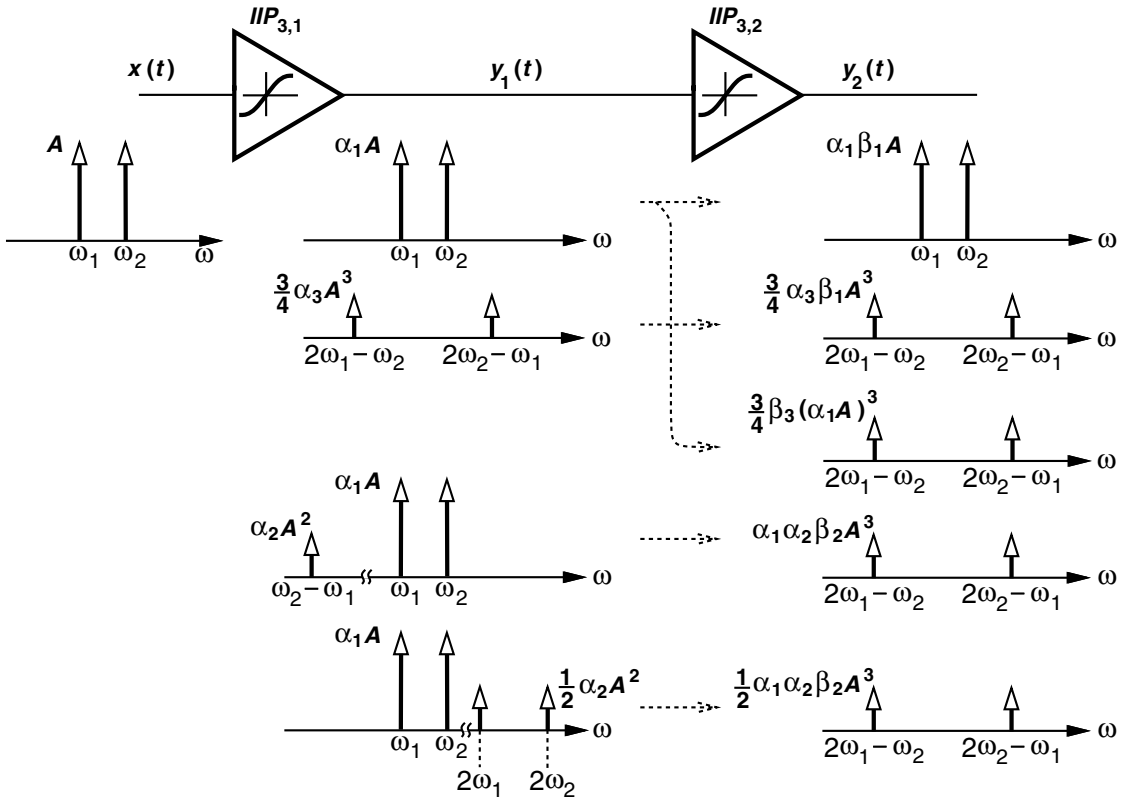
$IIP_{3,1}$

$IIP_{3,2}$

$x(t)$

$y_1(t)$

$y_2(t)$

$A$

$\omega_1$ $\omega_2$ $\omega$

$\alpha_1 A$

$\omega_1$ $\omega_2$ $\omega$

$\alpha_1\beta_1 A$

$\omega_1$ $\omega_2$ $\omega$

$\frac{3}{4}\alpha_3 A^3$

$2\omega_1-\omega_2$ $2\omega_2-\omega_1$ $\omega$

$\frac{3}{4}\alpha_3\beta_1 A^3$

$2\omega_1-\omega_2$ $2\omega_2-\omega_1$ $\omega$

$\frac{3}{4}\beta_3(\alpha_1 A)^3$

$2\omega_1-\omega_2$ $2\omega_2-\omega_1$ $\omega$

$\alpha_1 A$

$\alpha_2 A^2$

$\omega_2-\omega_1$ $\omega_1$ $\omega_2$ $\omega$

$\alpha_1\alpha_2\beta_2 A^3$

$2\omega_1-\omega_2$ $2\omega_2-\omega_1$ $\omega$

$\alpha_1 A$

$\frac{1}{2}\alpha_2 A^2$

$\omega_1$ $\omega_2$ $\omega$

$2\omega_1$ $2\omega_2$

$\frac{1}{2}\alpha_1\alpha_2\beta_2 A^3$

$2\omega_1-\omega_2$ $2\omega_2-\omega_1$ $\omega$